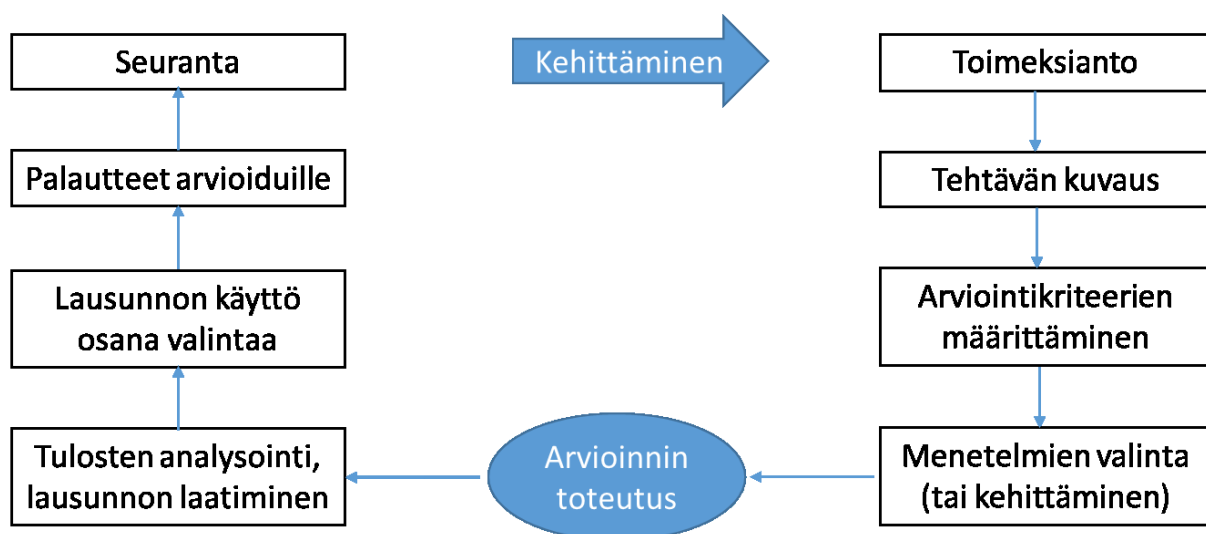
Seuranta

Kehittäminen

Toimeksianto

Palautteet arvioiduille

Tehtävän kuvaus

Lausunnon käyttö osana valintaa

Arviointikriteerien määrittäminen

Tulosten analysointi, lausunnon laatiminen

Arvioinnin toteutus

Menetelmien valinta (tai kehittäminen)